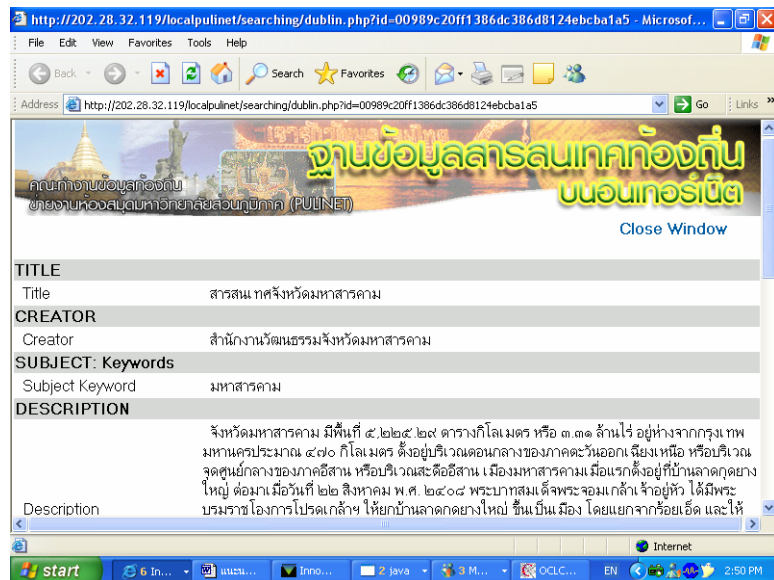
http://202.28.32.119/localpulinet/searching/dublin.php?id=00989c20ff1386dc386d8124ebcba1a5 - Microsof...

File Edit View Favorites Tools Help

Back Search Favorites

Address http://202.28.32.119/localpulinet/searching/dublin.php?id=00989c20ff1386dc386d8124ebcba1a5 Go Links

ฐานข้อมูลสารสนเทศท้องถิ่น บนอินเทอร์เน็ต

คณะทำงานข้อมูลท้องถิ่น ข่ายงานห้องสมุดมหาวิทยาลัยส่วนภูมิภาค (PULINET)

Close Window

| TITLE | |
|---|---|
| Title | สารสนเทศจังหวัดมหาสารคาม |
| CREATOR | |
| Creator | สำนักงานวัฒนธรรมจังหวัดมหาสารคาม |
| SUBJECT: Keywords | |
| Subject Keyword | มหาสารคาม |
| DESCRIPTION | |
| Description | จังหวัดมหาสารคาม มีพื้นที่ ๕,๒๒๕.๒๙ ตารางกิโลเมตร หรือ ๓.๓๑ ล้านไร่ อยู่ห่างจากกรุงเทพมหานครประมาณ ๔๗๐ กิโลเมตร ตั้งอยู่บริเวณตอนกลางของภาคตะวันออกเฉียงเหนือ หรือบริเวณจุดศูนย์กลางของภาคอีสาน หรือบริเวณสะดืออีสาน เมืองมหาสารคามเมื่อแรกตั้งอยู่ที่บ้านลาดกุดยางใหญ่ ต่อมาเมื่อวันที่ ๒๒ สิงหาคม พ.ศ. ๒๔๐๘ พระบาทสมเด็จพระจอมเกล้าเจ้าอยู่หัว ได้มีพระบรมราชโองการโปรดเกล้าฯ ให้ยกบ้านลาดกดยางใหญ่ ขึ้นเป็นเมือง โดยแยกจากร้อยเอ็ด และให้ |

Internet

start 6 In... แนะน... Inno... 2 java 3 M... OCLC... EN 2:50 PM